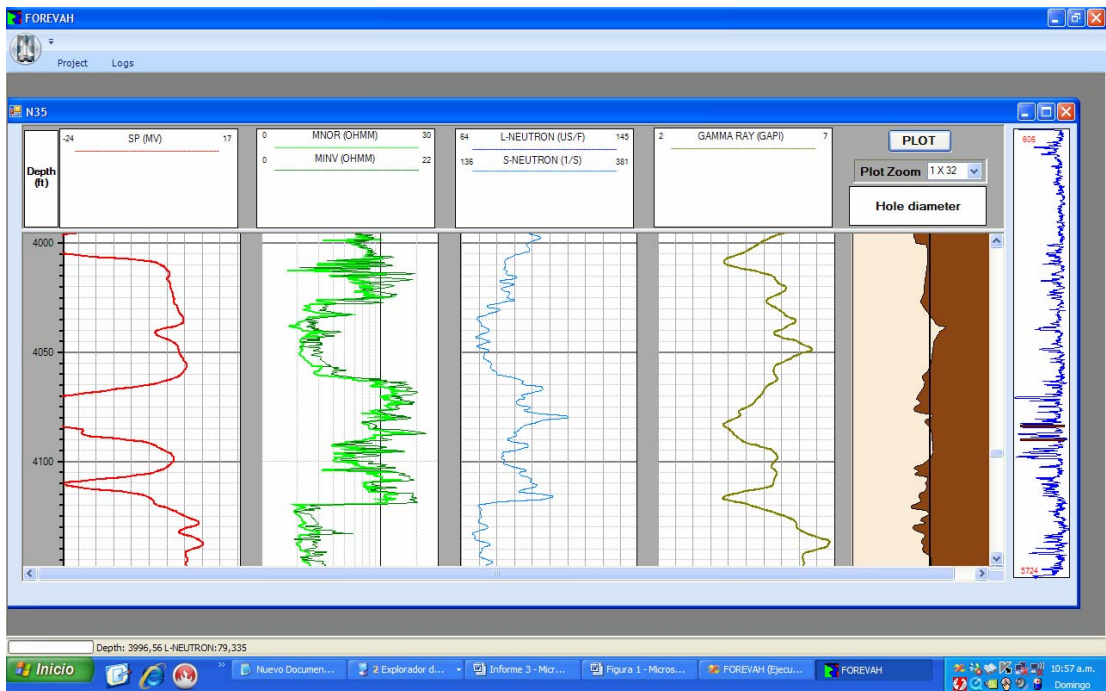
FOREVAH

Project Logs

N35

Depth (ft)

-24 SP (MV) 17

0 MNOR (OHMM) 30
0 MINV (OHMM) 22

64 L-NEUTRON (US/F) 145
136 S-NEUTRON (1/S) 381

2 GAMMA RAY (GAPI) 7

PLOT

Plot Zoom 1 X 32

Hole diameter

606

5724

4000
4050
4100

Depth: 3996,56 L-NEUTRON: 79,335

Inicio
Nuevo Documen...
2 Explorador d...
Informe 3 - Micr...
Figura 1 - Micros...
FOREVAH (Ejecu...
FOREVAH
10:57 a.m.
Domingo